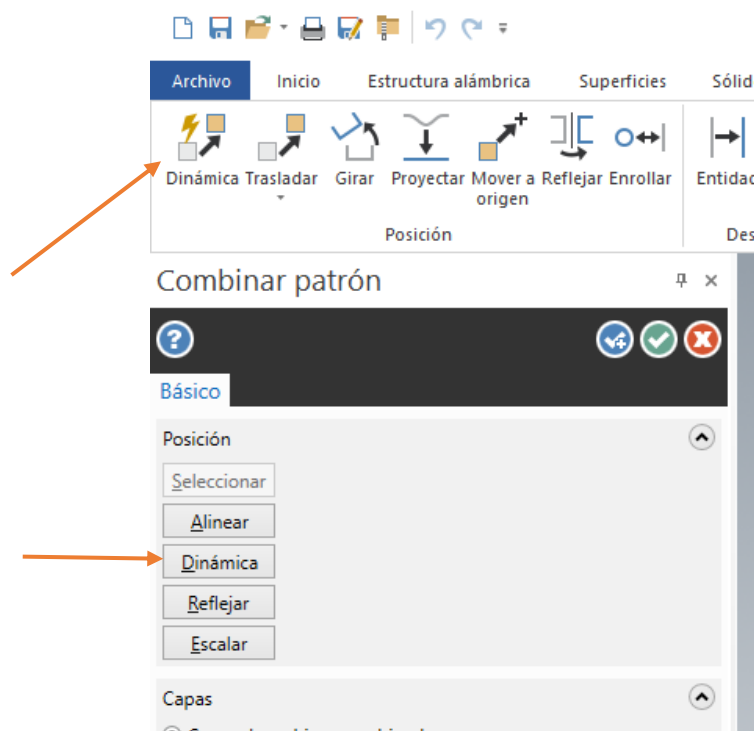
Archivo Inicio Estructura alámbrica Superficies Sólid

Dinámica Trasladar Girar Proyectar Mover a origen Reflejar Enrollar Entidad

Posición Des

Combinar patrón

Básico

Posición

Seleccionar

Alinear

Dinámica

Reflejar

Escalar

Capas

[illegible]